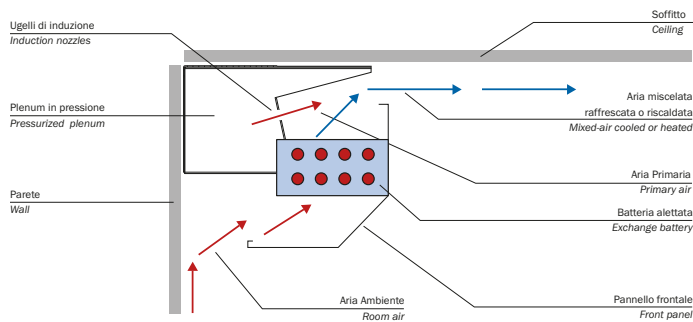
Ugelli di induzione
Induction nozzles

Soffitto
Ceiling

Plenum in pressione
Pressurized plenum

Aria miscelata
raffrescata o riscaldata
Mixed-air cooled or heated

Aria Primaria
Primary air

Parete
Wall

Batteria alettata
Exchange battery

Aria Ambiente
Room air

Pannello frontale
Front panel